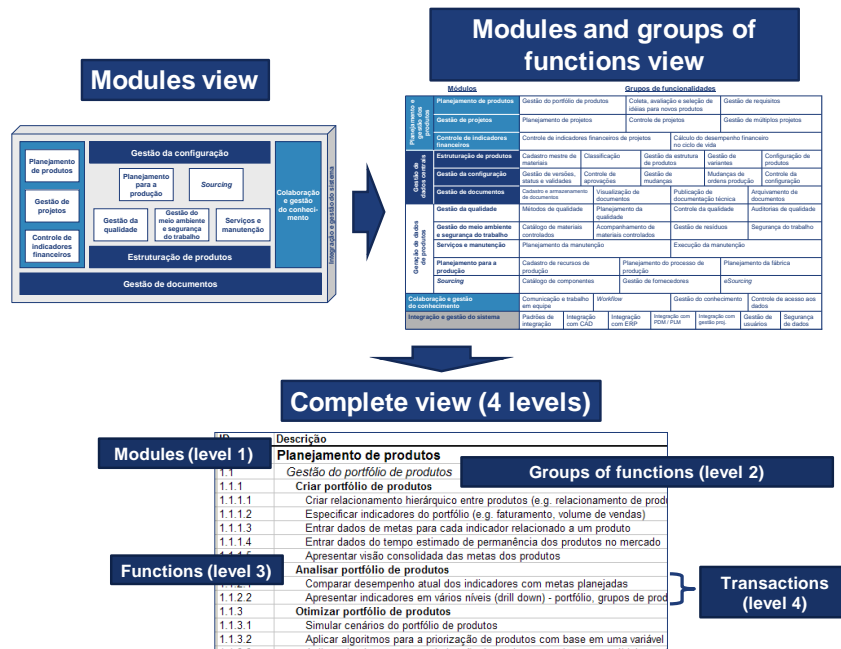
Modules view

Planejamento de produtos

Gestão de projetos

Controle de indicadores financeiros

Gestão da configuração

Planejamento para a produção

Sourcing

Gestão da qualidade

Gestão do meio ambiente e segurança do trabalho

Serviços e manutenção

Estruturação de produtos

Colaboração e gestão do conhecimento

Integração e gestão do sistema

Gestão de documentos

Modules and groups of functions view

| | Módulos | Grupos de funcionalidades | | | | |
|---|---|---|---|---|---|---|
| Planejamento e gestão de produtos | Planejamento de produtos | Gestão do portfólio de produtos | Coleta, avaliação e seleção de idéias para novos produtos | | Gestão de requisitos | |
| | Gestão de projetos | Planejamento de projetos | Controle de projetos | | Gestão de múltiplos projetos | |
| | Controle de indicadores financeiros | Controle de indicadores financeiros de projetos | Cálculo do desempenho financeiro no ciclo de vida | | | |
| Gestão de dados centrais | Estruturação de produtos | Cadastro mestre de materiais | Classificação | Gestão da estrutura de produtos | Gestão de variantes | Configuração de produtos |
| | Gestão da configuração | Gestão de versões, status e validades | Controle de aprovações | Gestão de mudanças | Mudanças de ordens produção | Controle da configuração |
| | Gestão de documentos | Cadastro e armazenamento de documentos | Visualização de documentos | Publicação de documentação técnica | | Arquivamento de documentos |
| Geração de dados de produtos | Gestão da qualidade | Métodos de qualidade | Planejamento da qualidade | Controle da qualidade | | Auditorias de qualidade |
| | Gestão do meio ambiente e segurança do trabalho | Catálogo de materiais controlados | Acompanhamento de materiais controlados | Gestão de resíduos | | Segurança do trabalho |
| | Serviços e manutenção | Planejamento da manutenção | | Execução da manutenção | | |
| | Planejamento para a produção | Cadastro de recursos de produção | Planejamento do processo de produção | | Planejamento da fábrica | |
| | Sourcing | Catálogo de componentes | Gestão de fornecedores | | eSourcing | |
| Colaboração e gestão do conhecimento | | Comunicação e trabalho em equipe | Workflow | Gestão do conhecimento | | Controle de acesso aos dados |
| Integração e gestão do sistema | | Padrões de integração | Integração com CAD | Integração com ERP | Integração com PDM / PLM | Integração com gestão proj. | Gestão de usuários | Segurança de dados |

Complete view (4 levels)

| ID | Descrição |
|---|---|
| | Planejamento de produtos |
| 1.1 | Gestão do portfólio de produtos |
| 1.1.1 | Criar portfólio de produtos |
| 1.1.1.1 | Criar relacionamento hierárquico entre produtos (e.g. relacionamento de produ |
| 1.1.1.2 | Especificar indicadores do portfólio (e.g. faturamento, volume de vendas) |
| 1.1.1.3 | Entrar dados de metas para cada indicador relacionado a um produto |
| 1.1.1.4 | Entrar dados do tempo estimado de permanência dos produtos no mercado |
| 1.1.1.5 | Apresentar visão consolidada das metas dos produtos |
| | Analisar portfólio de produtos |
| 1.1.2.1 | Comparar desempenho atual dos indicadores com metas planejadas |
| 1.1.2.2 | Apresentar indicadores em vários níveis (drill down) - portfólio, grupos de prod |
| 1.1.3 | Otimizar portfólio de produtos |
| 1.1.3.1 | Simular cenários do portfólio de produtos |
| 1.1.3.2 | Aplicar algoritmos para a priorização de produtos com base em uma variável |

Modules (level 1)

Groups of functions (level 2)

Functions (level 3)

Transactions (level 4)